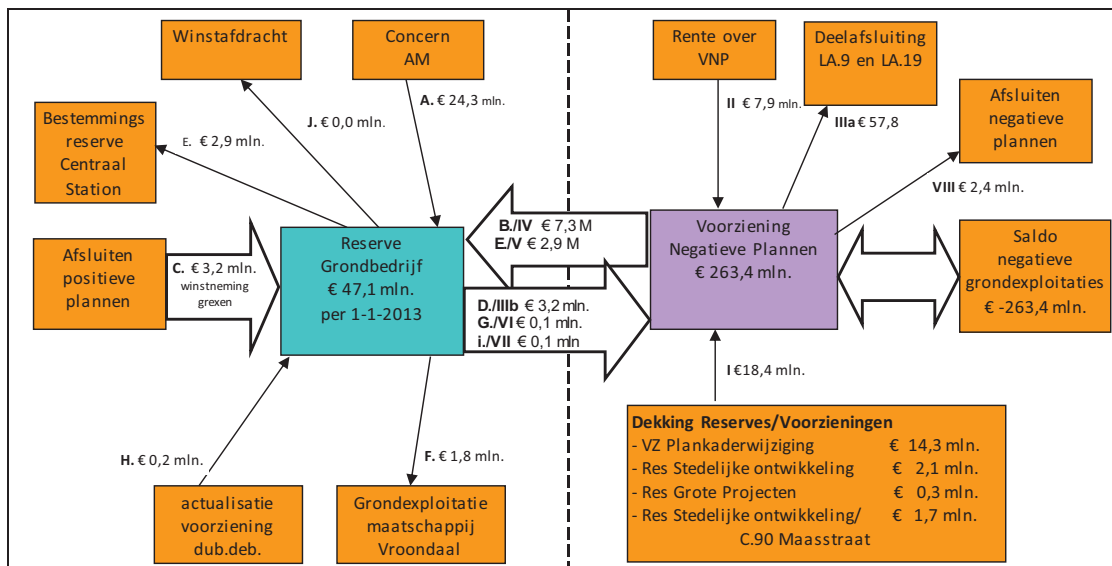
Winstafdracht

Concern AM

Rente over VNP

Deelafsluiting LA.9 en LA.19

Bestemmings reserve Centraal Station

J. € 0,0 mln.

A. € 24,3 mln.

II € 7,9 mln.

IIIa € 57,8

Afsluiten negatieve plannen

E. € 2,9 mln.

VIII € 2,4 mln.

B./IV € 7,3 M
E./V € 2,9 M

Voorziening Negatieve Plannen € 263,4 mln.

Afsluiten positieve plannen

C. € 3,2 mln. winstneming grexen

Reserve Grondbedrijf € 47,1 mln. per 1-1-2013

D./IIIb € 3,2 mln.
G./VI € 0,1 mln.
i./VII € 0,1 mln

Saldo negatieve grondexploitaties € -263,4 mln.

I €18,4 mln.

Dekking Reserves/Voorzieningen

| | |
|---|---|
| - VZ Plankaderwijziging | € 14,3 mln. |
| - Res Stedelijke ontwikkeling | € 2,1 mln. |
| - Res Grote Projecten | € 0,3 mln. |
| - Res Stedelijke ontwikkeling/ C.90 Maasstraat | € 1,7 mln. |

H. € 0,2 mln.

F. € 1,8 mln.

actualisatie voorziening dub.deb.

Grondexploitatie maatschappij Vroondaal